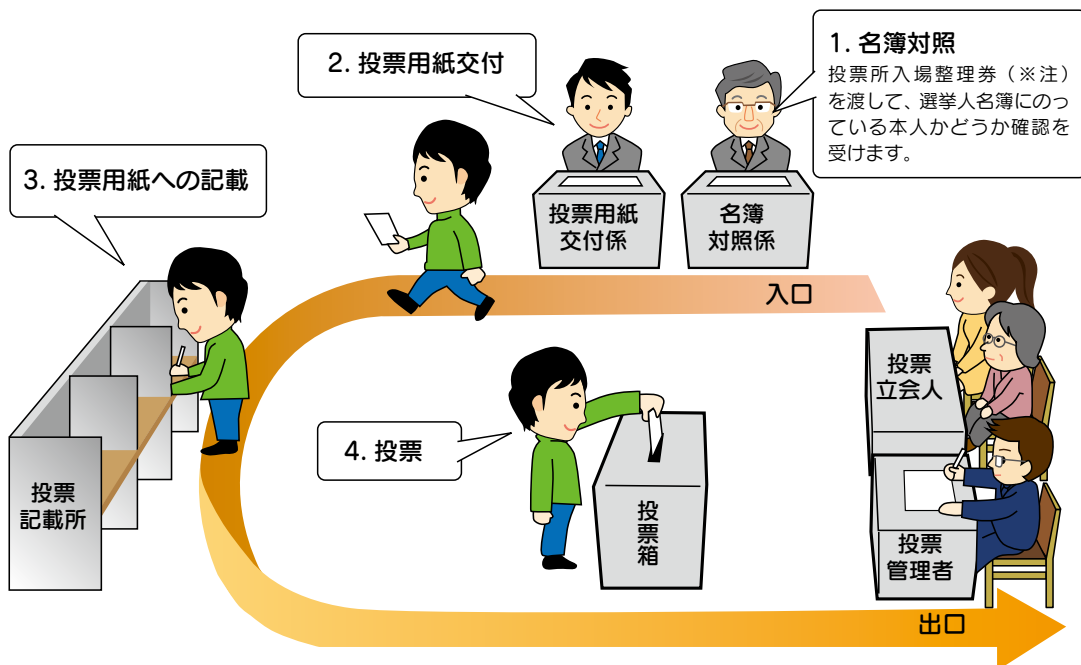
1. 名簿対照
投票所入場整理券（※注）を渡して、選挙人名簿にのっている本人かどうか確認を受けます。

2. 投票用紙交付

3. 投票用紙への記載

投票用紙交付係

名簿対照係

入口

投票立会人

4. 投票

投票箱

投票記載所

投票管理者

出口